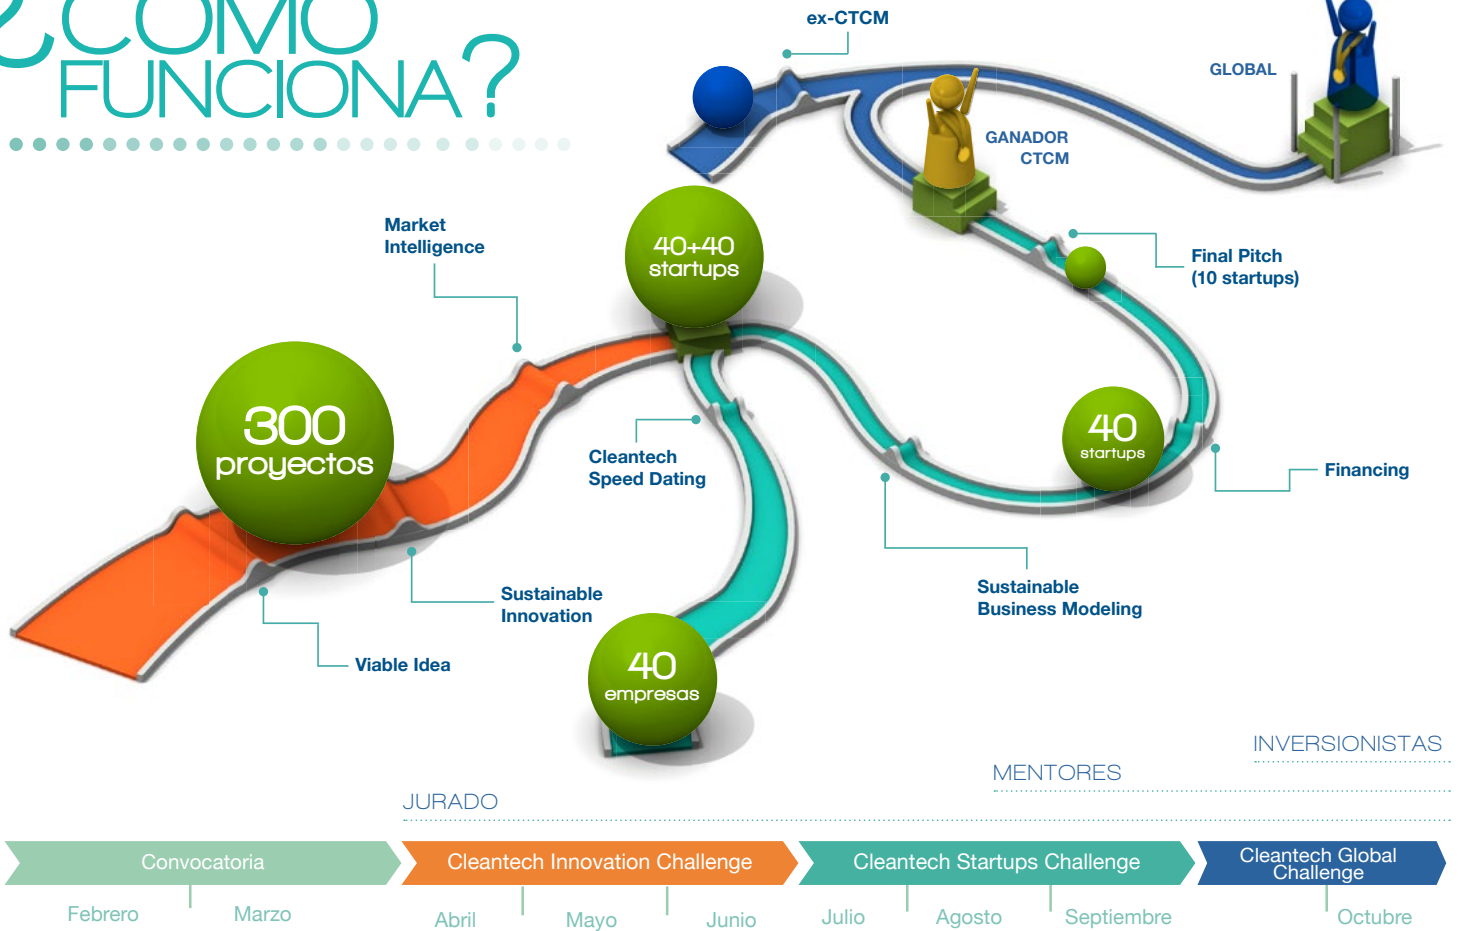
¿CÓMO FUNCIONA?

ex-CTCM

GLOBAL

GANADOR CTCM

Market Intelligence

40+40 startups

Final Pitch (10 startups)

300 proyectos

Cleantech Speed Dating

40 startups

Financing

Sustainable Innovation

Sustainable Business Modeling

Viable Idea

40 empresas

INVERSIONISTAS

MENTORES

JURADO

Convocatoria

Cleantech Innovation Challenge

Cleantech Startups Challenge

Cleantech Global Challenge

Febrero

Marzo

Abril

Mayo

Junio

Julio

Agosto

Septiembre

Octubre